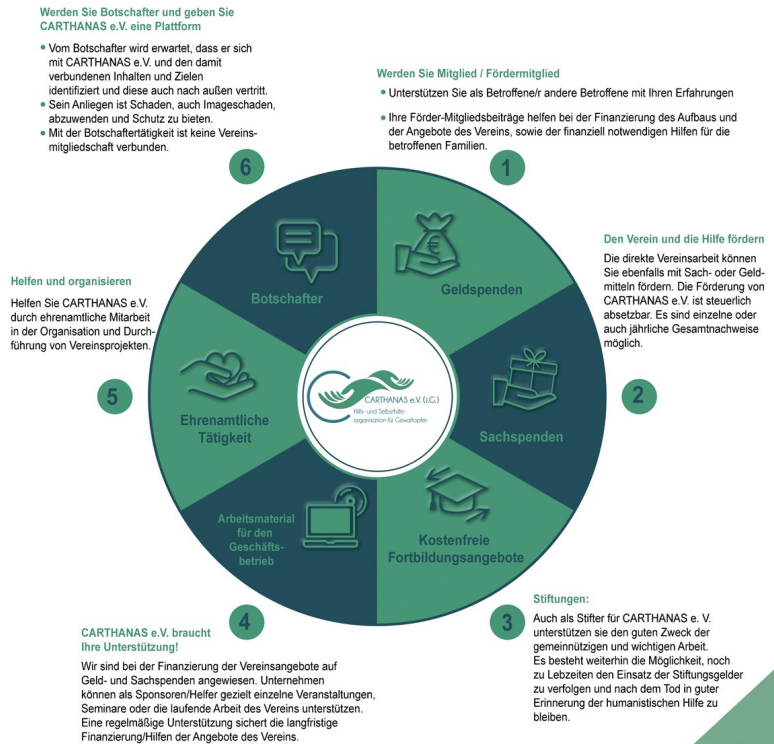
Werden Sie Botschafter und geben Sie CARTHANAS e.V. eine Plattform

- Vom Botschafter wird erwartet, dass er sich mit CARTHANAS e.V. und den damit verbundenen Inhalten und Zielen identifiziert und diese auch nach außen vertritt.
- Sein Anliegen ist Schaden, auch Imageschaden, abzuwenden und Schutz zu bieten.
- Mit der Botschaftertätigkeit ist keine Vereinsmitgliedschaft verbunden.

Werden Sie Mitglied / Fördermitglied

- Unterstützen Sie als Betroffene/r andere Betroffene mit Ihren Erfahrungen
- Ihre Förder-Mitgliedsbeiträge helfen bei der Finanzierung des Aufbaus und der Angebote des Vereins, sowie der finanziell notwendigen Hilfen für die betroffenen Familien.

6

1

Botschafter

Geldspenden

Den Verein und die Hilfe fördern

Die direkte Vereinsarbeit können Sie ebenfalls mit Sach- oder Geldmitteln fördern. Die Förderung von CARTHANAS e.V. ist steuerlich absetzbar. Es sind einzelne oder auch jährliche Gesamtnachweise möglich.

Helfen und organisieren

Helfen Sie CARTHANAS e.V. durch ehrenamtliche Mitarbeit in der Organisation und Durchführung von Vereinsprojekten.

CARTHANAS e.V. (i.G.)
Hilfs- und Selbsthilfeorganisation für Gewaltopfer

5

Ehrenamtliche Tätigkeit

Sachspenden

2

Arbeitsmaterial für den Geschäftsbetrieb

Kostenfreie Fortbildungsangebote

4

CARTHANAS e.V. braucht Ihre Unterstützung!

Wir sind bei der Finanzierung der Vereinsangebote auf Geld- und Sachspenden angewiesen. Unternehmen können als Sponsoren/Helfer gezielt einzelne Veranstaltungen, Seminare oder die laufende Arbeit des Vereins unterstützen. Eine regelmäßige Unterstützung sichert die langfristige Finanzierung/Hilfen der Angebote des Vereins.

3

Stiftungen:

Auch als Stifter für CARTHANAS e. V. unterstützen sie den guten Zweck der gemeinnützigen und wichtigen Arbeit.
Es besteht weiterhin die Möglichkeit, noch zu Lebzeiten den Einsatz der Stiftungsgelder zu verfolgen und nach dem Tod in guter Erinnerung der humanistischen Hilfe zu bleiben.